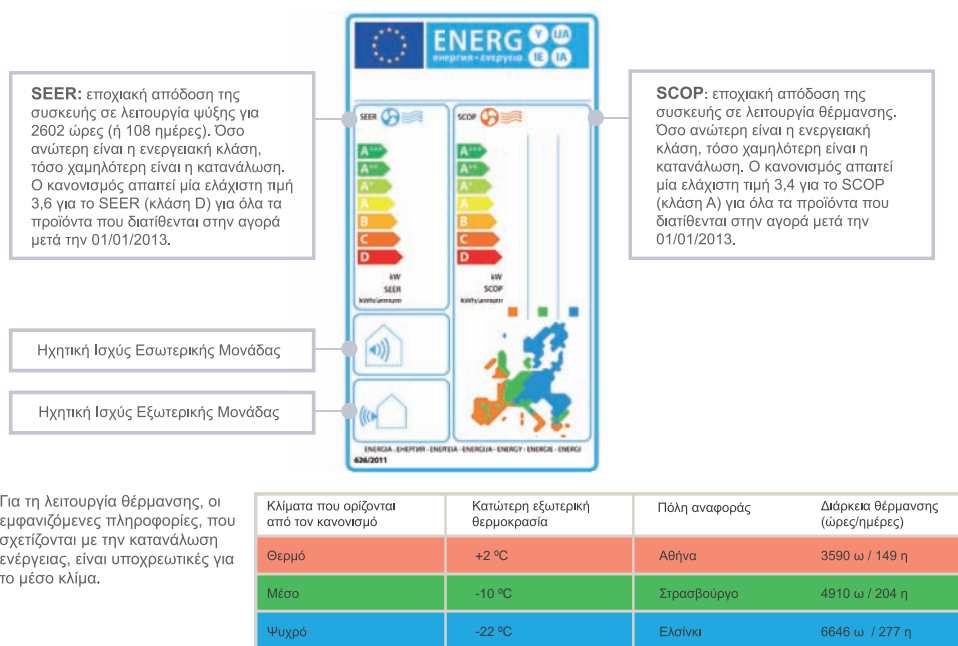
ENERG
Y IJA
енергия · ενεργεια
IE IA

SEER: εποχιακή απόδοση της συσκευής σε λειτουργία ψύξης για 2602 ώρες (ή 108 ημέρες). Όσο ανώτερη είναι η ενεργειακή κλάση, τόσο χαμηλότερη είναι η κατανάλωση. Ο κανονισμός απαιτεί μία ελάχιστη τιμή 3,6 για το SEER (κλάση D) για όλα τα προϊόντα που διατίθενται στην αγορά μετά την 01/01/2013.

SCOP: εποχιακή απόδοση της συσκευής σε λειτουργία θέρμανσης. Όσο ανώτερη είναι η ενεργειακή κλάση, τόσο χαμηλότερη είναι η κατανάλωση. Ο κανονισμός απαιτεί μία ελάχιστη τιμή 3,4 για το SCOP (κλάση A) για όλα τα προϊόντα που διατίθενται στην αγορά μετά την 01/01/2013.

SEER
A+++
A++
A+
A
B
C
D
kW
SEER
kWh/annum

SCOP
A+++
A++
A+
A
B
C
D
kW
SCOP
kWh/annum

Ηχητική Ισχύς Εσωτερικής Μονάδας

Ηχητική Ισχύς Εξωτερικής Μονάδας

ENERGIA · ЕНЕРГИЯ · ΕΝΕΡΓΕΙΑ · ENERGIJA · ENERGY · ENERGIE · ENERGI
626/2011

Για τη λειτουργία θέρμανσης, οι εμφανιζόμενες πληροφορίες, που σχετίζονται με την κατανάλωση ενέργειας, είναι υποχρεωτικές για το μέσο κλίμα.

| Κλίματα που ορίζονται από τον κανονισμό | Κατώτερη εξωτερική θερμοκρασία | Πόλη αναφοράς | Διάρκεια θέρμανσης (ώρες/ημέρες) |
|---|---|---|---|
| Θερμό | +2 ºC | Αθήνα | 3590 ω / 149 η |
| Μέσο | -10 ºC | Στρασβούργο | 4910 ω / 204 η |
| Ψυχρό | -22 ºC | Ελσίνκι | 6646 ω / 277 η |